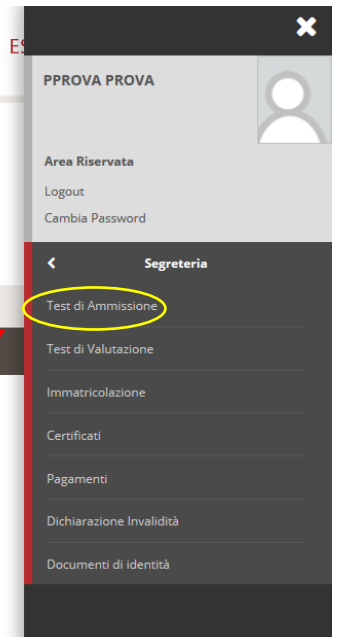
ES

PPROVA PROVA

Area Riservata

Logout

Cambia Password

Segreteria

Test di Ammissione

Test di Valutazione

Immatricolazione

Certificati

Pagamenti

Dichiarazione Invalidità

Documenti di identità